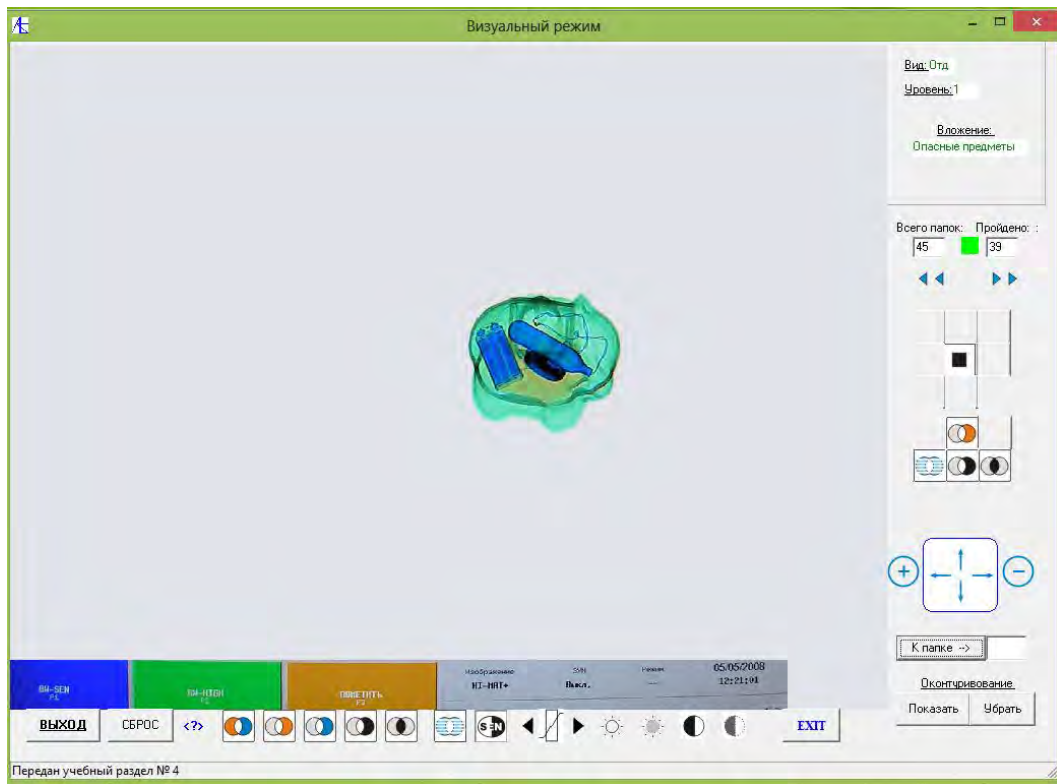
Визуальный режим

Вид: Отд
Уровень: 1
Вложение:
Опасные предметы

Всего папок: 45
Пройдено: 39

К папке ->
Оконтуривание
Показать
Убрать

BW-SEN
F1
HH-HIGH
F2
ПОМЕТИТЬ
F3
Изображение
HI-MAT+
SEN
Выкл.
Режим
65/05/2008
12:21:01

ВЫХОД
СБРОС
<?>
SEN
EXIT

Передан учебный раздел № 4